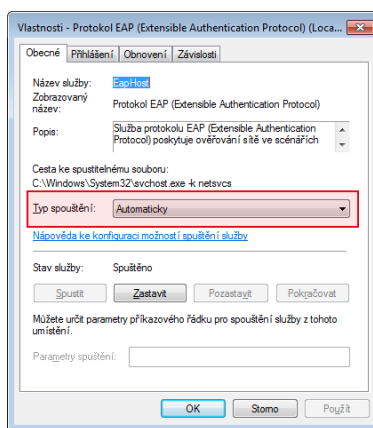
Vlastnosti - Protokol EAP (Extensible Authentication Protocol) (Loca...

Obecné | Přihlášení | Obnovení | Závislosti

Název služby: EapHost

Zobrazovaný název: Protokol EAP (Extensible Authentication Protocol)

Popis: Služba protokolu EAP (Extensible Authentication Protocol) poskytuje ověřování sítě ve scénářích

Cesta ke spustitelnému souboru:
C:\Windows\System32\svchost.exe -k netsvcs

Typ spouštění: Automaticky

Nápověda ke konfiguraci možností spuštění služby

Stav služby: Spuštěno

Spustit | Zastavit | Pozastavit | Pokračovat

Můžete určit parametry příkazového řádku pro spouštění služby z tohoto umístění.

Parametry spuštění:

OK | Storno | Použít